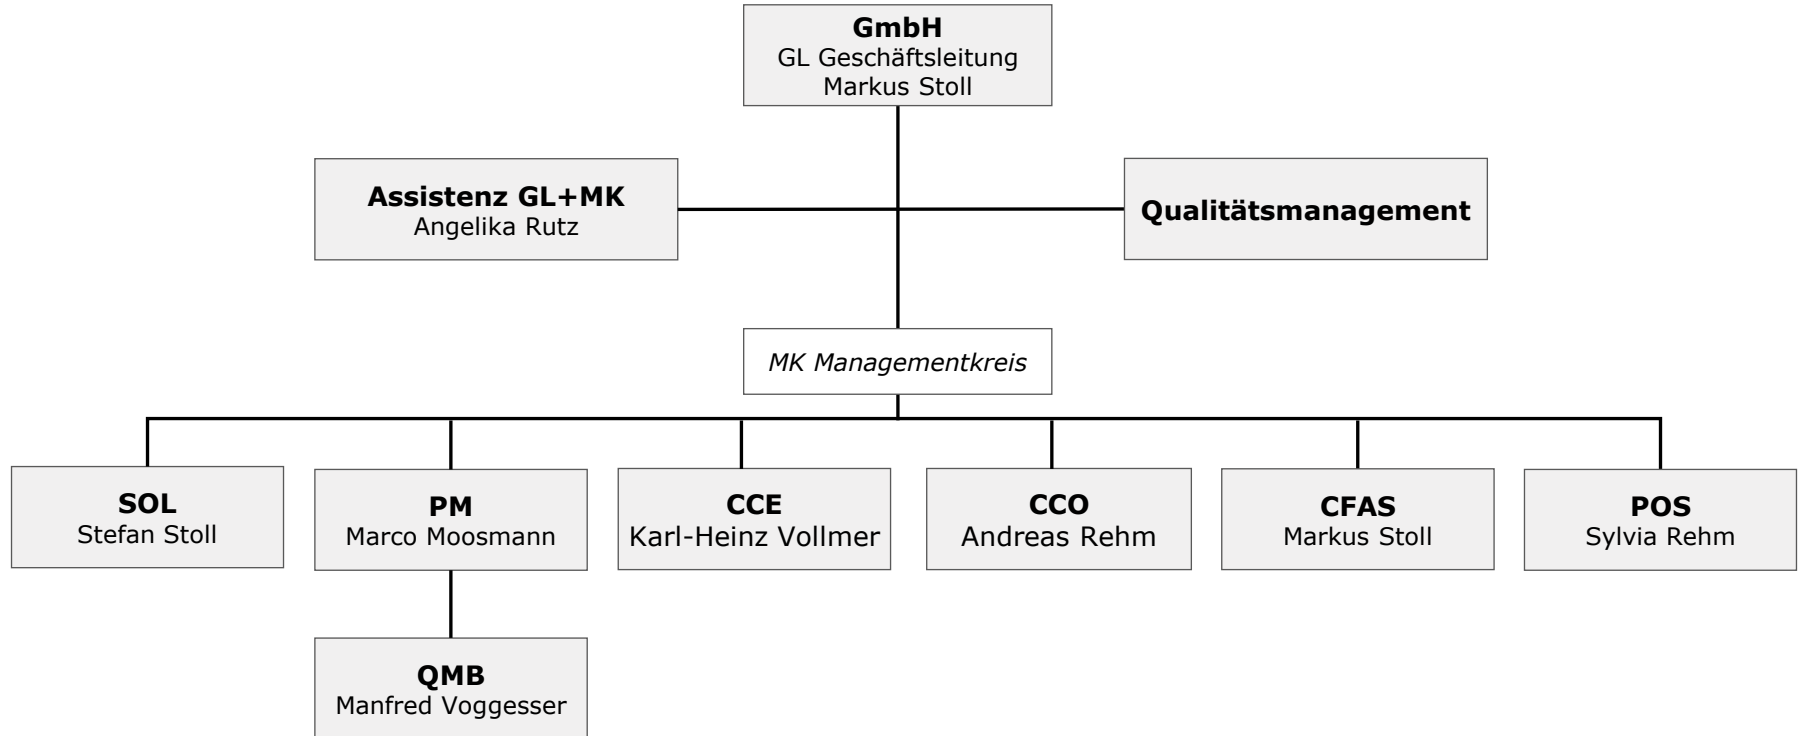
GmbH
GL Geschäftsleitung
Markus Stoll

Assistenz GL+MK
Angelika Rutz

Qualitätsmanagement

MK Managementkreis

SOL
Stefan Stoll

PM
Marco Moosmann

CCE
Karl-Heinz Vollmer

CCO
Andreas Rehm

CFAS
Markus Stoll

POS
Sylvia Rehm

QMB
Manfred Voggesser